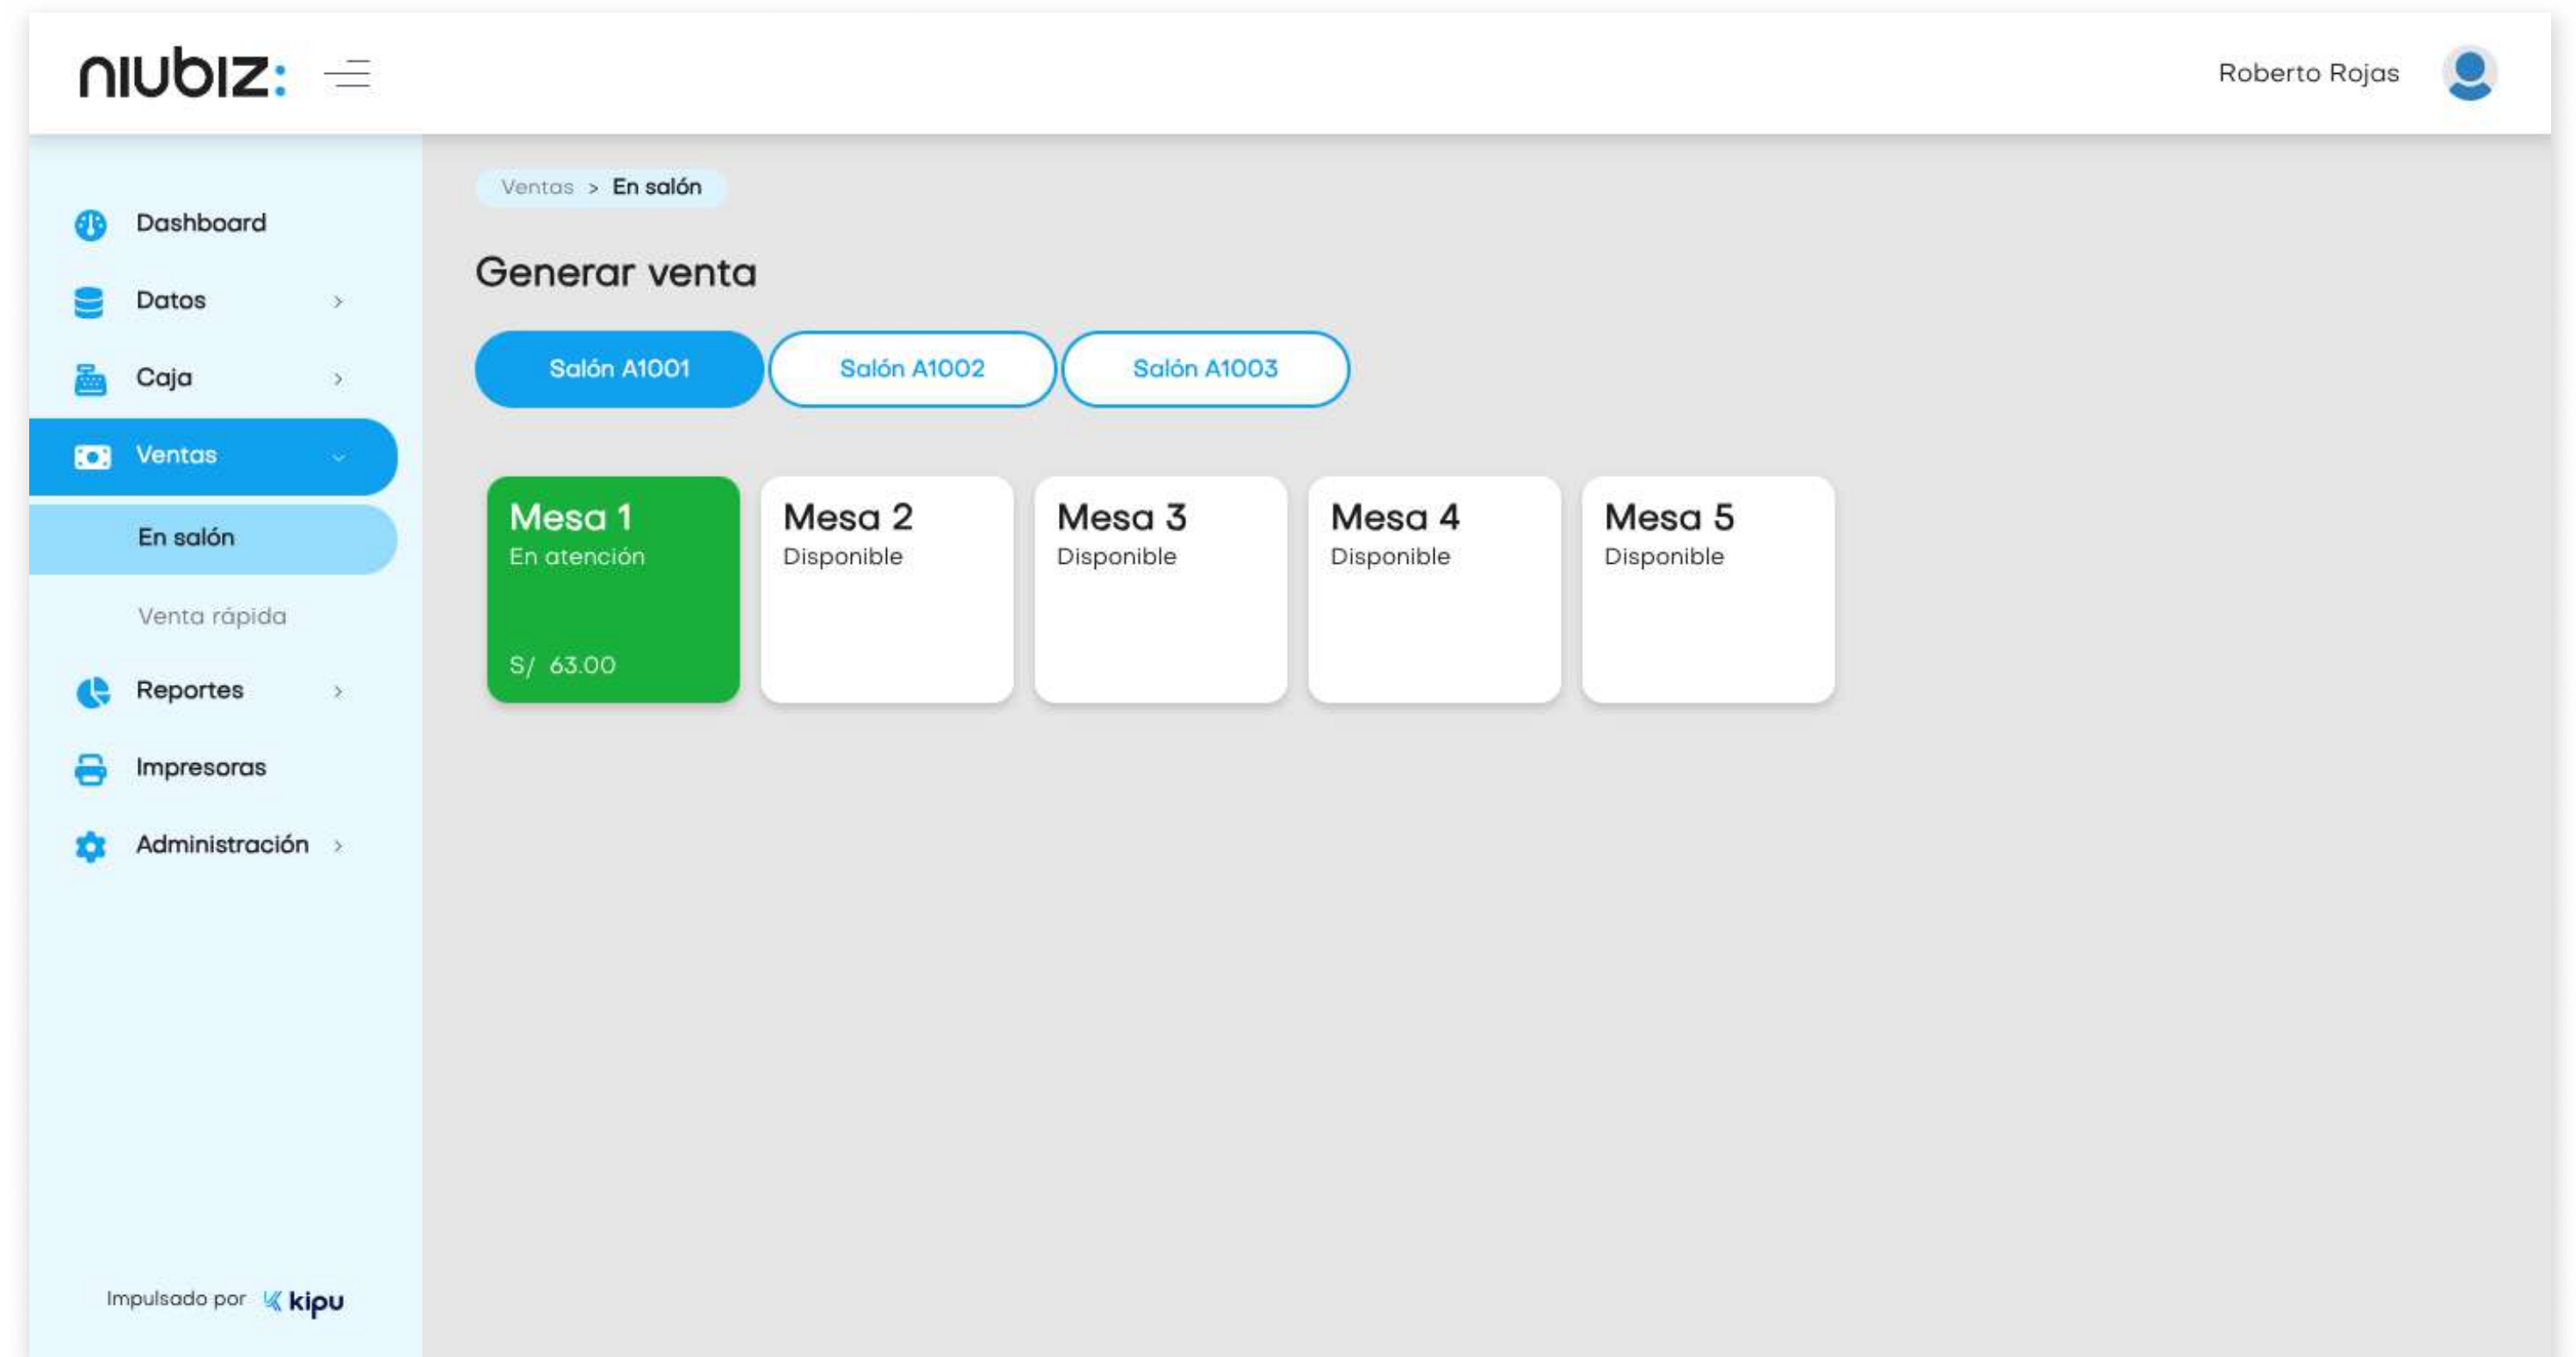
niubiz:

Roberto Rojas

Dashboard
Datos
Caja
Ventas
En salón
Venta rápida
Reportes
Impresoras
Administración

Impulsado por kipu

Ventas > En salón

Generar venta

Salón A1001
Salón A1002
Salón A1003

Mesa 1
En atención
S/ 63.00

Mesa 2
Disponible

Mesa 3
Disponible

Mesa 4
Disponible

Mesa 5
Disponible